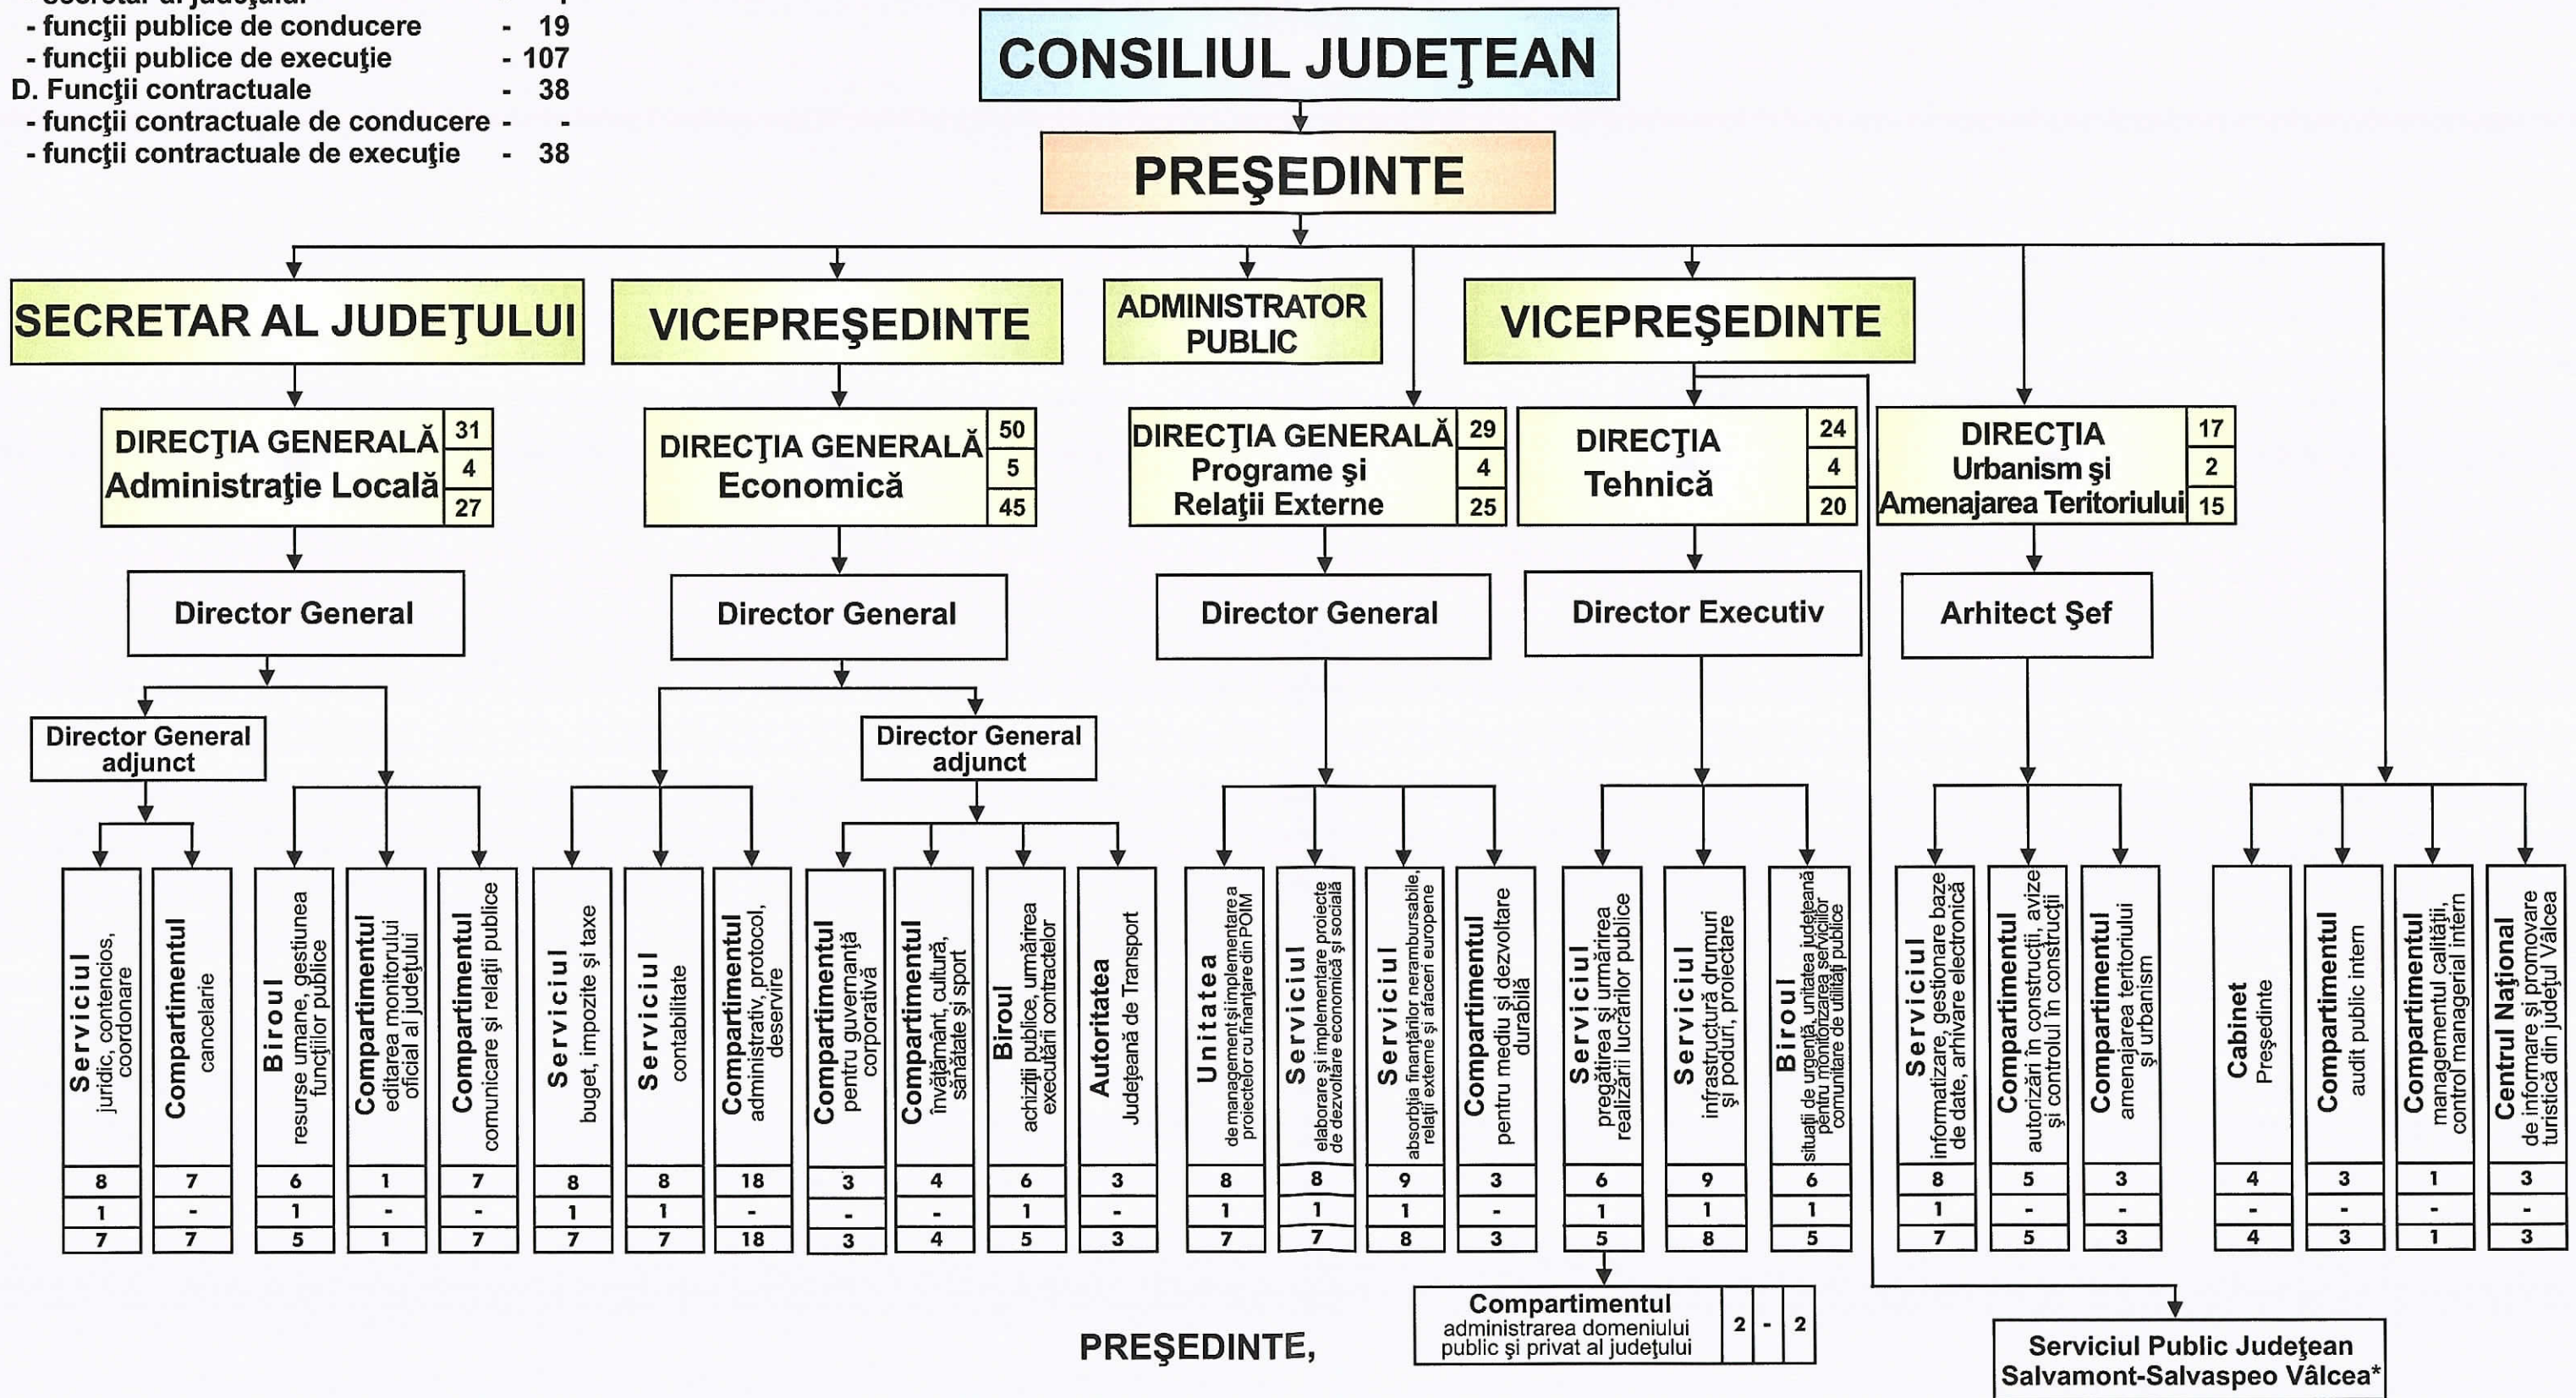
- funcţii publice de conducere - 19
- funcţii publice de execuţie - 107
D. Funcţii contractuale - 38
- funcţii contractuale de conducere - -
- funcţii contractuale de execuţie - 38

CONSILIUL JUDEŢEAN

PREŞEDINTE

SECRETAR AL JUDEŢULUI

VICEPREŞEDINTE

ADMINISTRATOR PUBLIC

VICEPREŞEDINTE

DIRECŢIA GENERALĂ Administraţie Locală 31 4 27

DIRECŢIA GENERALĂ Economică 50 5 45

DIRECŢIA GENERALĂ Programe şi Relaţii Externe 29 4 25

DIRECŢIA Tehnică 24 4 20

DIRECŢIA Urbanism şi Amenajarea Teritoriului 17 2 15

Director General

Director General

Director General

Director Executiv

Arhitect Şef

Director General adjunct

Director General adjunct

| Unitate | | | |
|---|---|---|---|
| Serviciul juridic, contencios, coordonare | 8 | 1 | 7 |
| Compartimentul cancelarie | 7 | - | 7 |
| Biroul resurse umane, gestiunea funcţiilor publice | 6 | 1 | 5 |
| Compartimentul editarea monitorului oficial al judeţului | 1 | - | 1 |
| Compartimentul comunicare şi relaţii publice | 7 | - | 7 |
| Serviciul buget, impozite şi taxe | 8 | 1 | 7 |
| Serviciul contabilitate | 8 | 1 | 7 |
| Compartimentul administrativ, protocol, deservire | 18 | - | 18 |
| Compartimentul pentru guvernanţă corporativă | 3 | - | 3 |
| Compartimentul învăţământ, cultură, sănătate şi sport | 4 | - | 4 |
| Biroul achiziţii publice, urmărirea executării contractelor | 6 | 1 | 5 |
| Autoritatea Judeţeană de Transport | 3 | - | 3 |
| Unitatea de management şi implementare a proiectelor cu finanţare din POIM | 8 | 1 | 7 |
| Serviciul elaborare şi implementare proiecte de dezvoltare economică şi socială | 8 | 1 | 7 |
| Serviciul absorbţia finanţărilor nerambursabile, relaţii externe şi afaceri europene | 9 | 1 | 8 |
| Compartimentul pentru mediu şi dezvoltare durabilă | 3 | - | 3 |
| Serviciul pregătirea şi urmărirea realizării lucrărilor publice | 6 | 1 | 5 |
| Serviciul infrastructură drumuri şi poduri, proiectare | 9 | 1 | 8 |
| Biroul situaţii de urgenţă, unitatea judeţeană pentru monitorizarea serviciilor comunitare de utilităţi publice | 6 | 1 | 5 |
| Serviciul informatizare, gestionare baze de date, arhivare electronică | 8 | 1 | 7 |
| Compartimentul autorizări în construcţii, avize şi controlul în construcţii | 5 | - | 5 |
| Compartimentul amenajarea teritoriului şi urbanism | 3 | - | 3 |
| Cabinet Preşedinte | 4 | - | 4 |
| Compartimentul audit public intern | 3 | - | 3 |
| Compartimentul managementul calităţii, control managerial intern | 1 | - | 1 |
| Centrul Naţional de informare şi promovare turistică din judeţul Vâlcea | 3 | - | 3 |

Compartimentul administrarea domeniului public şi privat al judeţului 2 - 2

PREŞEDINTE,

Serviciul Public Judeţean Salvamont-Salvaspeo Vâlcea*